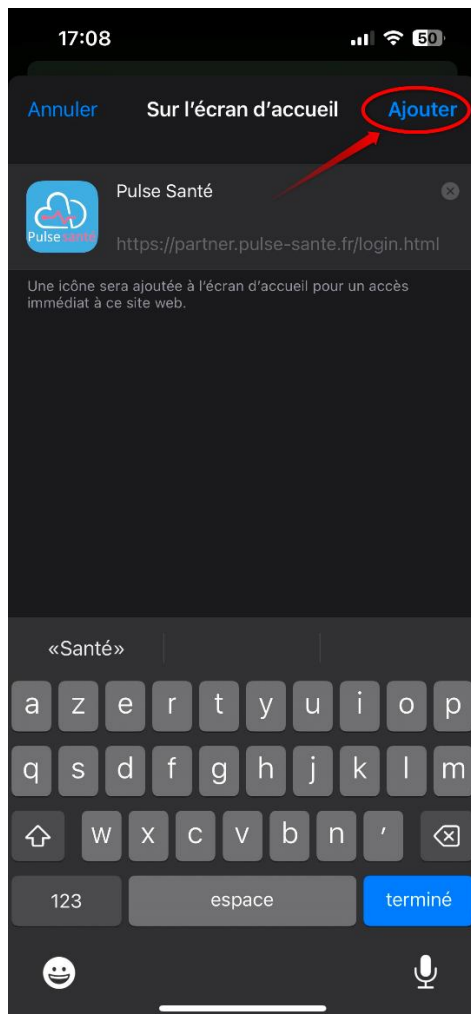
17:08

50

Annuler

Sur l'écran d'accueil

Ajouter

Pulse santé

Pulse Santé

https://partner.pulse-sante.fr/login.html

Une icône sera ajoutée à l'écran d'accueil pour un accès immédiat à ce site web.

«Santé»

a z e r t y u i o p
q s d f g h j k l m
w x c v b n '

123

espace

terminé